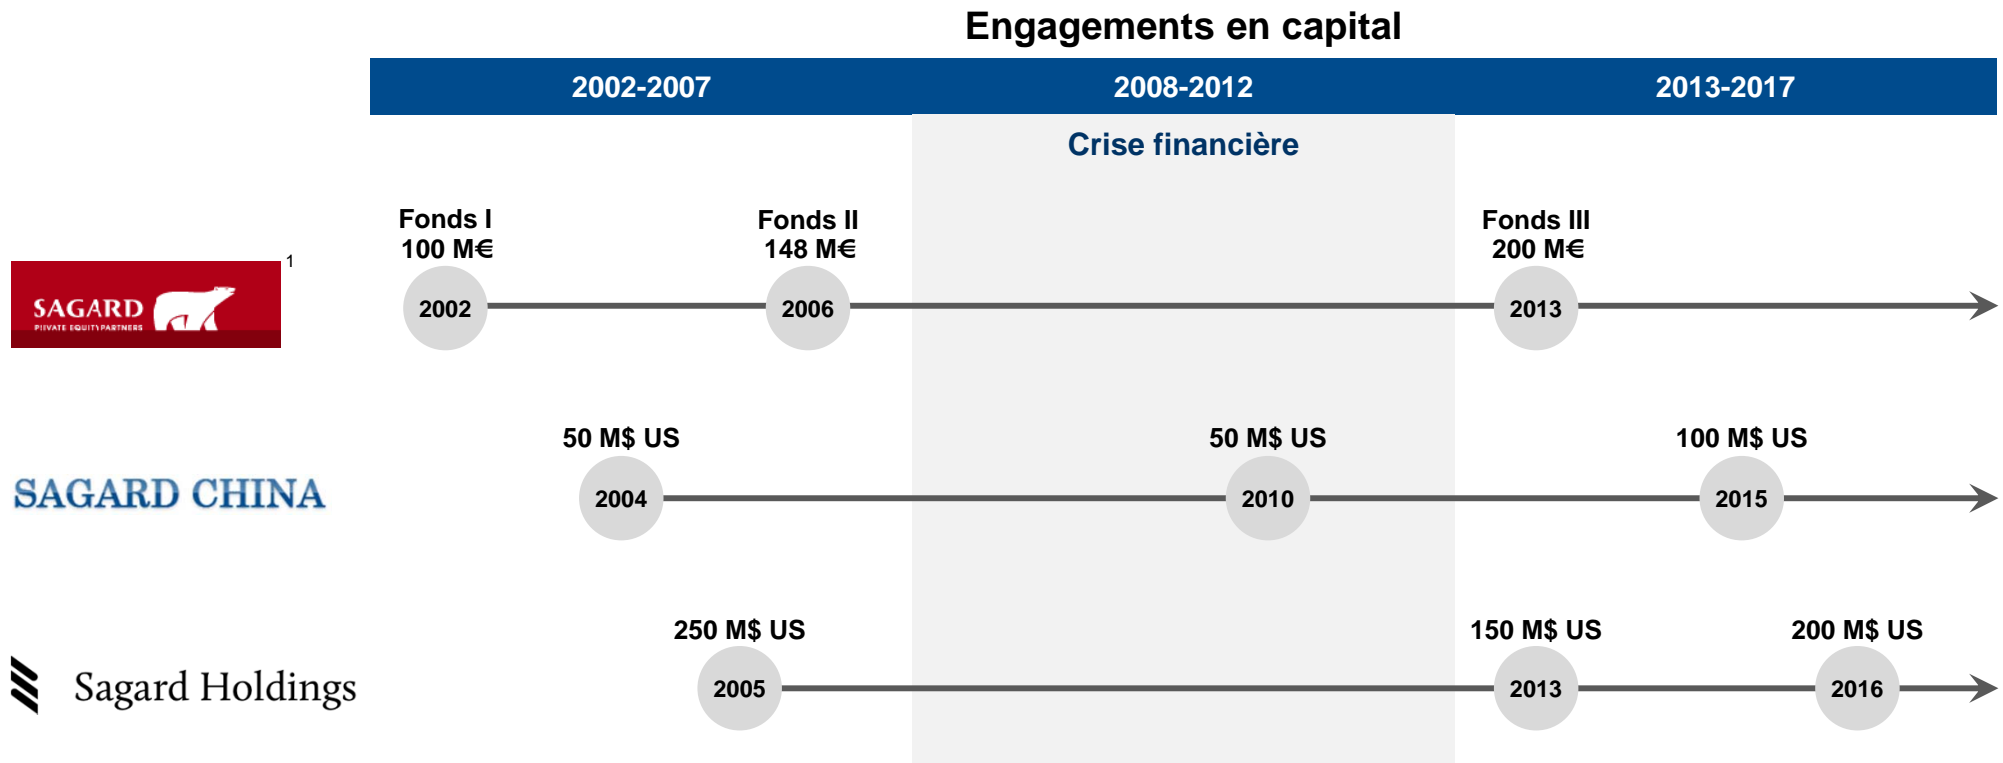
Engagements en capital

| 2002-2007 | 2008-2012 | 2013-2017 |
|---|---|---|

Crise financière

SAGARD PRIVATE EQUITY PARTNERS 1

Fonds I 100 M€ 2002

Fonds II 148 M€ 2006

Fonds III 200 M€ 2013

SAGARD CHINA

50 M$ US 2004

50 M$ US 2010

100 M$ US 2015

Sagard Holdings

250 M$ US 2005

150 M$ US 2013

200 M$ US 2016